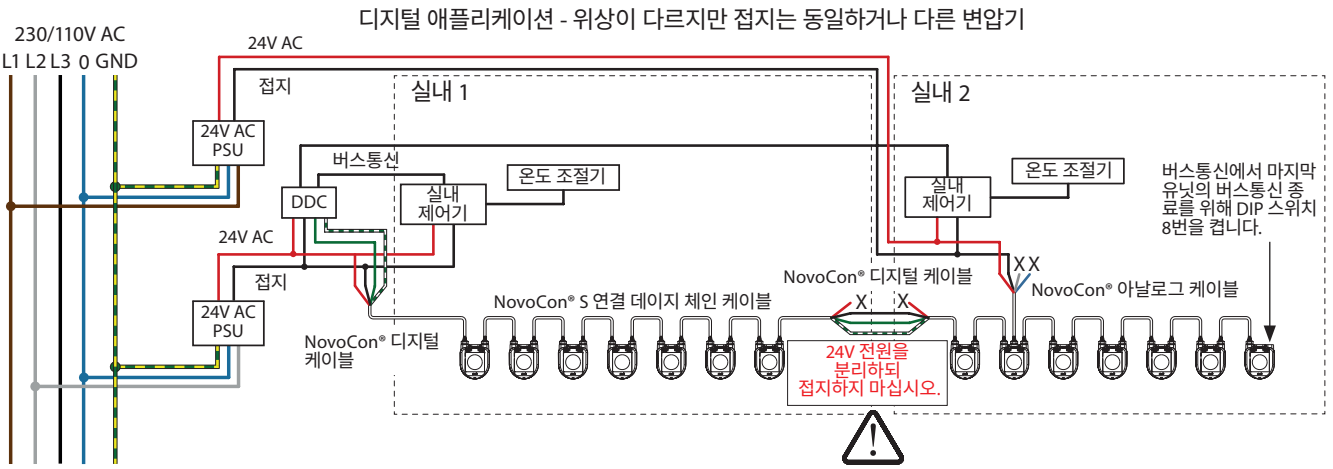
디지털 애플리케이션 - 위상이 다르지만 접지는 동일하거나 다른 변압기

230/110V AC
L1 L2 L3 0 GND

24V AC
접지
24V AC PSU
버스통신
DDC
실내 제어기
온도 조절기
24V AC
접지
24V AC PSU
NovoCon® 디지털 케이블

실내 1
실내 2
실내 제어기
온도 조절기

버스통신에서 마지막 유닛의 버스통신 종료를 위해 DIP 스위치 8번을 켭니다.

NovoCon® 디지털 케이블
X X
X X
NovoCon® 아날로그 케이블
NovoCon® S 연결 데이지 체인 케이블

24V 전원을 분리하되 접지하지 마십시오.